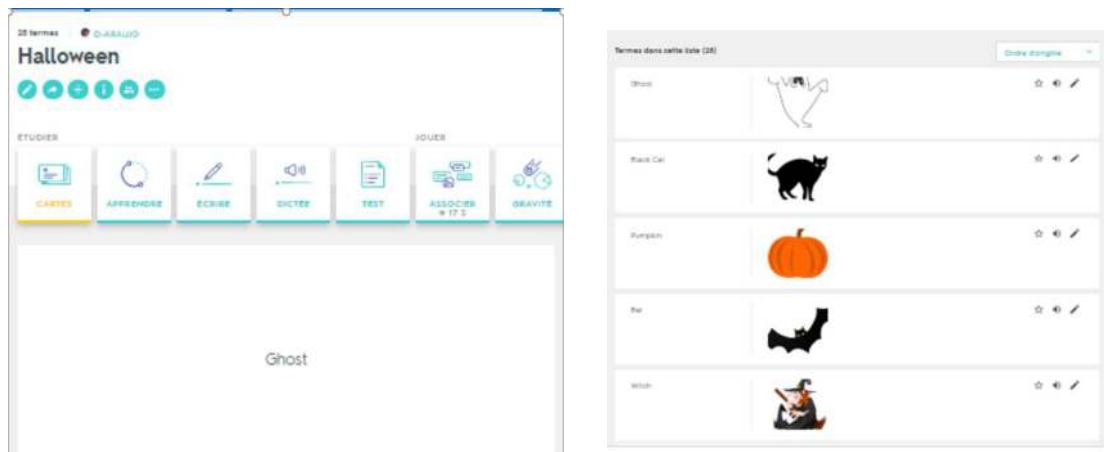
28 termes | D-ARAUJO

Halloween

ÉTUDIER

JOUER

CARTES

APPRENDRE

ÉCRIRE

DICTÉE

TEST

ASSOCIER
≈ 17 S

GRAVITÉ

Ghost

Termes dans cette liste (28)

Ordre d'origine

Ghost

Black Cat

Pumpkin

Bat

Witch